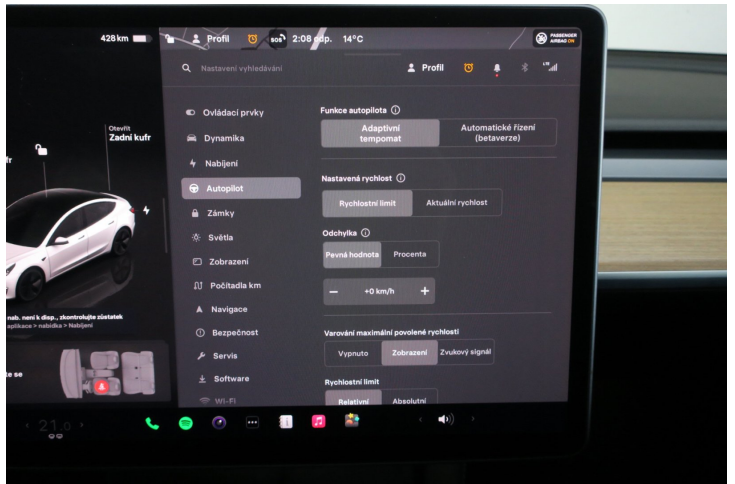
428 km
Profil
SOS
2:08 odp.
14°C
PASSENGER AIRBAG ON

Nastavení vyhledávání
Profil
LTE

Otevřít
Zadní kufr
fr

nab. není k disp., zkontrolujte zůstatek
aplikace > nabídka > Nabíjení

te se

Ovládací prvky
Dynamika
Nabíjení
Autopilot
Zámky
Světla
Zobrazení
Počítadla km
Navigace
Bezpečnost
Servis
Software
Wi-Fi

Funkce autopilota
Adaptivní tempomat
Automatické řízení (betaverze)

Nastavená rychlost
Rychlostní limit
Aktuální rychlost

Odchylka
Pevná hodnota
Procenta
–
+0 km/h
+

Varování maximální povolené rychlosti
Vypnuto
Zobrazení
Zvukový signál

Rychlostní limit
Relativní
Absolutní

21.0
1